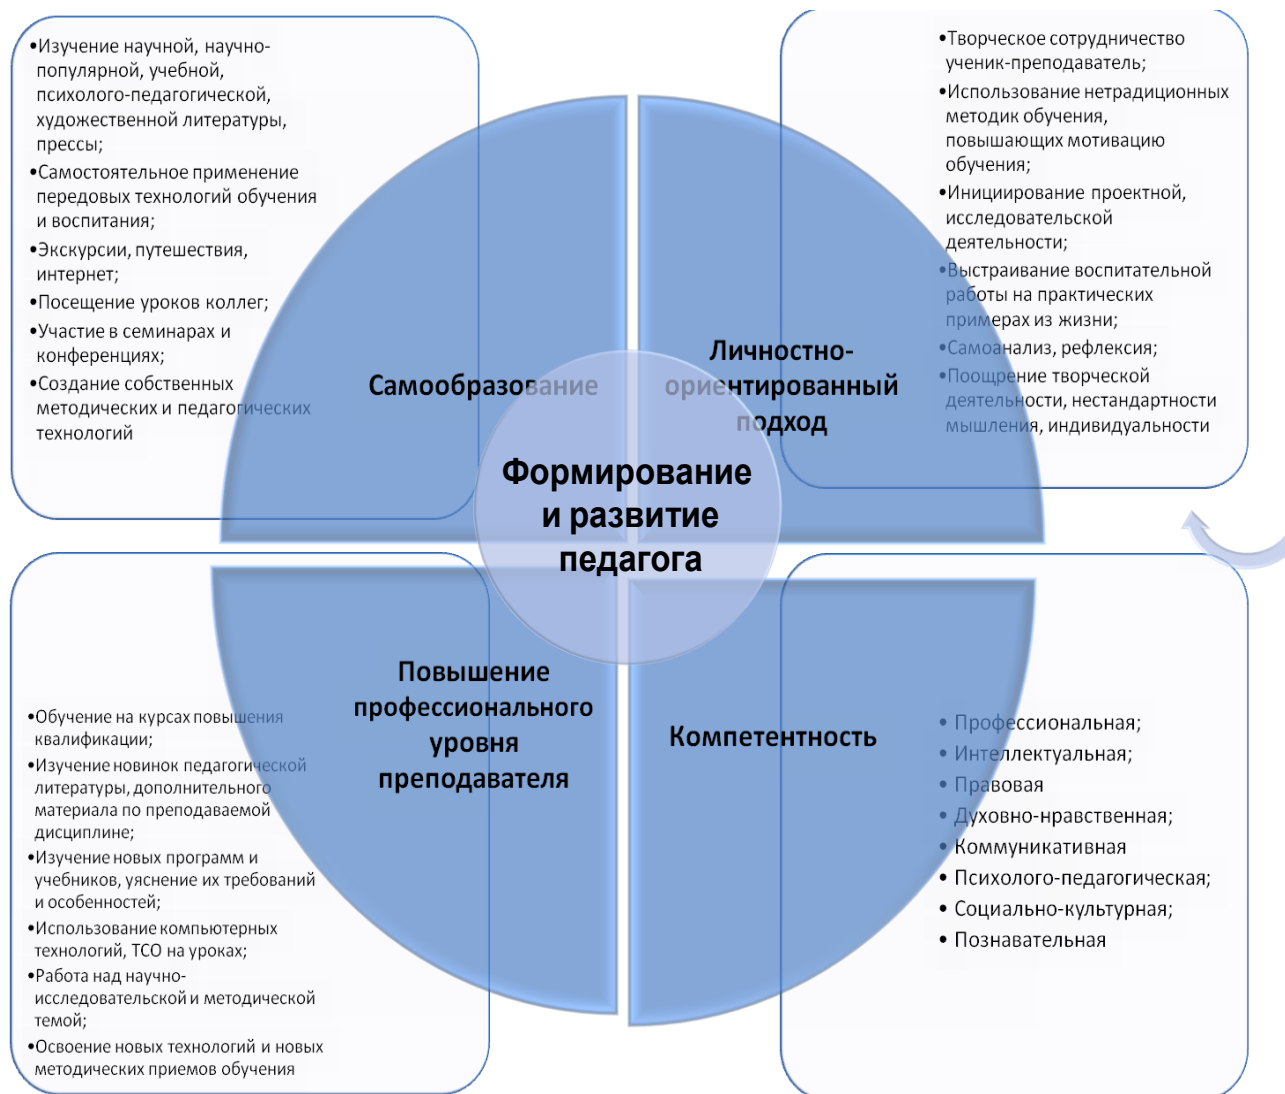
•Изучение научной, научно-популярной, учебной, психолого-педагогической, художественной литературы, прессы;
•Самостоятельное применение передовых технологий обучения и воспитания;
•Экскурсии, путешествия, интернет;
•Посещение уроков коллег;
•Участие в семинарах и конференциях;
•Создание собственных методических и педагогических технологий

•Творческое сотрудничество ученик-преподаватель;
•Использование нетрадиционных методик обучения, повышающих мотивацию обучения;
•Инициирование проектной, исследовательской деятельности;
•Выстраивание воспитательной работы на практических примерах из жизни;
•Самоанализ, рефлексия;
•Поощрение творческой деятельности, нестандартности мышления, индивидуальности

Самообразование

Личностно-ориентированный подход

Формирование и развитие педагога

Повышение профессионального уровня преподавателя

Компетентность

•Обучение на курсах повышения квалификации;
•Изучение новинок педагогической литературы, дополнительного материала по преподаваемой дисциплине;
•Изучение новых программ и учебников, уяснение их требований и особенностей;
•Использование компьютерных технологий, ТСО на уроках;
•Работа над научно-исследовательской и методической темой;
•Освоение новых технологий и новых методических приемов обучения

• Профессиональная;
• Интеллектуальная;
• Правовая
• Духовно-нравственная;
• Коммуникативная
• Психолого-педагогическая;
• Социально-культурная;
• Познавательная